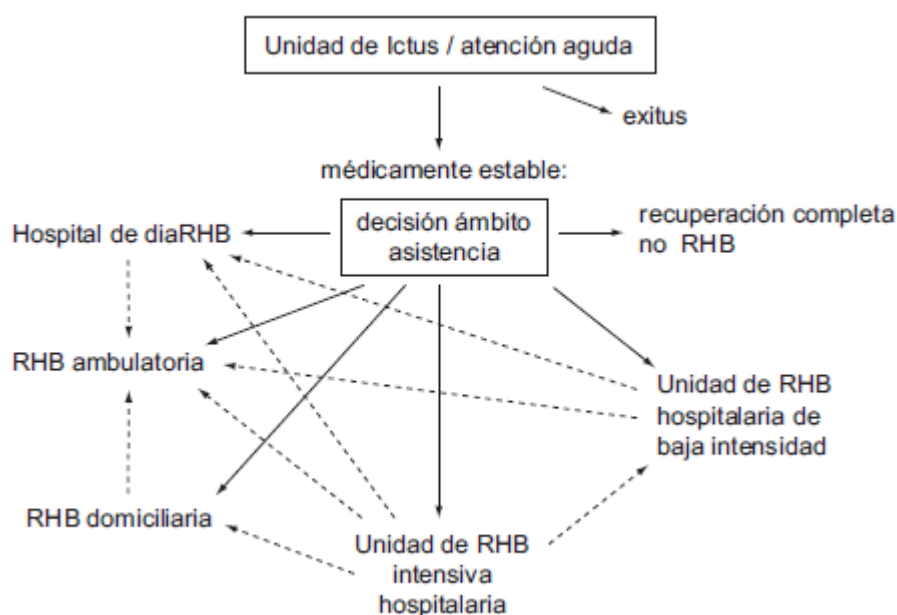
Unidad de Ictus / atención aguda

exitus

médicamente estable:

decisión ámbito asistencia

Hospital de diaRHB

recuperación completa no RHB

RHB ambulatoria

Unidad de RHB hospitalaria de baja intensidad

RHB domiciliaria

Unidad de RHB intensiva hospitalaria